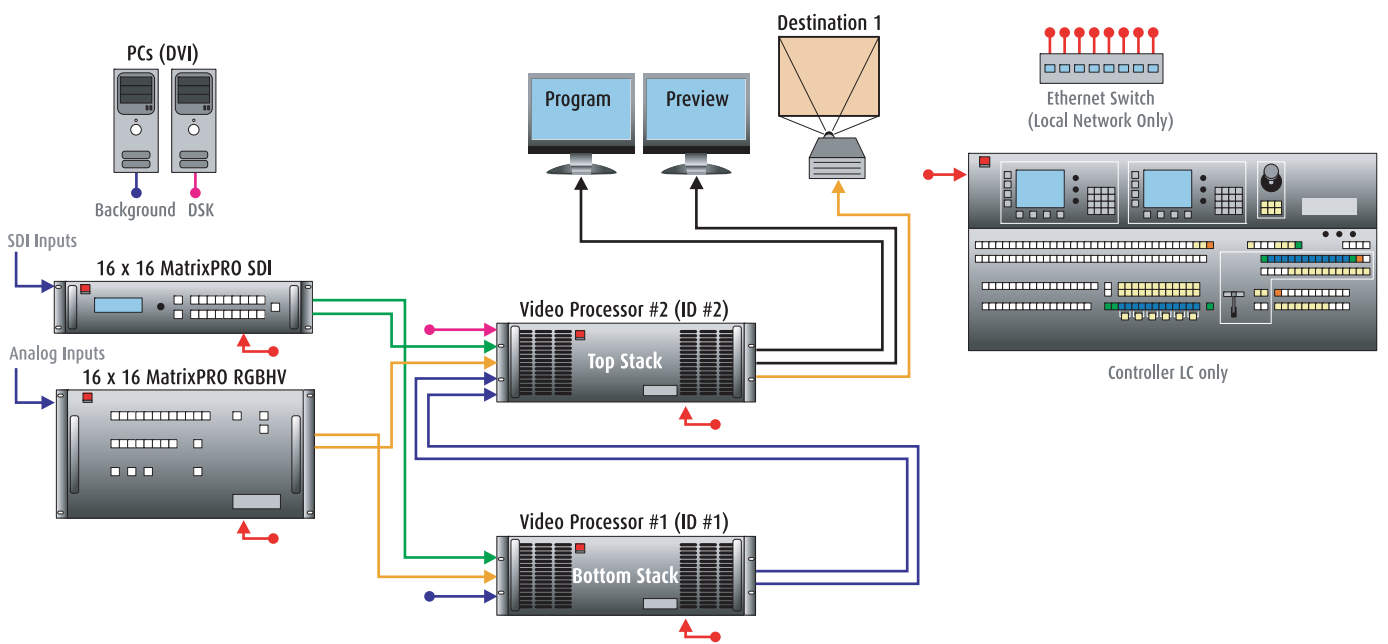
PCs (DVI)

Background DSK

Program

Preview

Destination 1

Ethernet Switch (Local Network Only)

SDI Inputs

16 x 16 MatrixPRO SDI

Analog Inputs

16 x 16 MatrixPRO RGBHV

Video Processor #2 (ID #2)

Top Stack

Video Processor #1 (ID #1)

Bottom Stack

Controller LC only